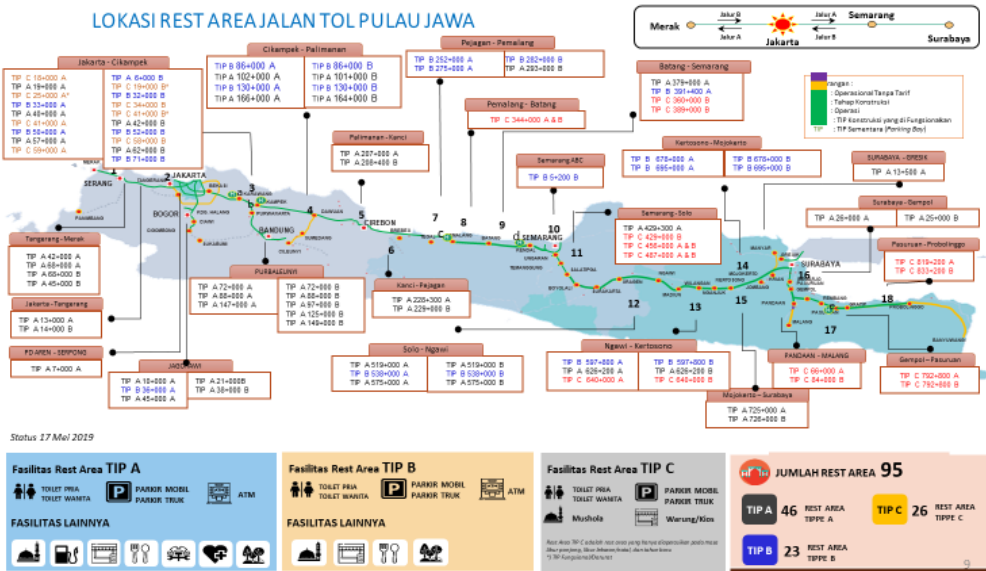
LOKASI REST AREA JALAN TOL PULAU JAWA

Merak Jalur B Jalur A Jalur A Jalur B Jakarta Semarang Surabaya

Keterangan :
: Operasional Tanpa Tarif
: Tahap Konstruksi
: Operasi
: TIP Konstruksi yang di Fungsionalkan
TIP : TIP Sementara (Parking Bay)

Jakarta - Cikampek
TIP C 18+000 A
TIP A 19+000 A
TIP C 25+000 A*
TIP B 33+000 A
TIP A 48+000 A
TIP C 41+000 A
TIP B 50+000 A
TIP A 57+000 A
TIP C 59+000 A
TIP A 6+000 B
TIP C 19+000 B*
TIP B 32+000 B
TIP C 34+000 B
TIP C 41+000 B*
TIP A 42+000 B
TIP B 52+000 B
TIP C 58+000 B
TIP A 62+000 B
TIP B 71+000 B

Cikampek - Palimanan
TIP B 86+000 A
TIP A 102+000 A
TIP B 130+000 A
TIP A 166+000 A
TIP B 86+000 B
TIP A 101+000 B
TIP B 130+000 B
TIP A 164+000 B

Pejagan - Pemalang
TIP B 252+000 A
TIP B 275+000 A
TIP B 282+000 B
TIP A 293+000 B

Batang - Semarang
TIP A 379+000 A
TIP B 391+400 A
TIP C 360+000 B
TIP C 389+000 B

Pemalang - Batang
TIP C 344+000 A & B

Palimanan - Kanci
TIP A 207+000 A
TIP A 208+000 B

Semarang ABC
TIP B 5+200 B

Kertosono - Mojokerto
TIP B 678+000 A
TIP A 695+000 A
TIP B 675+000 B
TIP B 695+000 B

SURABAYA - GRESIK
TIP A 13+500 A

Surabaya - Gempol
TIP A 26+000 A
TIP A 25+000 B

Tangerang - Merak
TIP A 42+000 A
TIP A 68+000 A
TIP A 68+000 B
TIP A 45+000 B

Jakarta - Tangerang
TIP A 13+000 A
TIP A 14+000 B

FD AREN - SERPONG
TIP A 7+000 A

Semarang - Solo
TIP A 429+300 A
TIP C 429+000 B
TIP C 456+000 A & B
TIP C 487+000 A & B

Pasuruan - Probolinggo
TIP C 819+200 A
TIP C 833+200 B

PURBALEUNYI
TIP A 72+000 A
TIP A 88+000 A
TIP A 147+000 A
TIP A 72+000 B
TIP A 88+000 B
TIP A 97+000 B
TIP A 125+000 B
TIP A 149+000 B

Kanci - Pejagan
TIP A 228+300 A
TIP A 229+000 B

Solo - Ngawi
TIP A 519+000 A
TIP B 538+000 A
TIP A 575+000 A
TIP A 519+000 B
TIP B 538+000 B
TIP A 575+000 B

Ngawi - Kertosono
TIP B 597+800 A
TIP A 626+200 A
TIP C 640+000 A
TIP B 597+800 B
TIP A 626+200 B
TIP C 640+000 B

PANDAAN - MALANG
TIP C 66+000 A
TIP C 84+000 B

Gempol - Pasuruan
TIP C 792+600 A
TIP C 792+600 B

JAGORAWI
TIP A 10+000 A
TIP B 35+000 A
TIP A 45+000 A
TIP A 21+000B
TIP A 38+000 B

Mojokerto - Surabaya
TIP A 725+000 A
TIP A 726+000 B

MERAK SERANG JAKARTA BOGOR BANDUNG CIREBON SEMARANG SURABAYA
1 2 3 4 5 6 7 8 9 10 11 12 13 14 15 16 17 18

Status 17 Mei 2019

Fasilitas Rest Area TIP A
TOILET PRIA TOILET WANITA PARKIR MOBIL PARKIR TRUK ATM
FASILITAS LAINNYA

Fasilitas Rest Area TIP B
TOILET PRIA TOILET WANITA PARKIR MOBIL PARKIR TRUK ATM
FASILITAS LAINNYA

Fasilitas Rest Area TIP C
TOILET PRIA TOILET WANITA PARKIR MOBIL PARKIR TRUK Mushola Warung/Kios

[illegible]

JUMLAH REST AREA 95
TIP A 46 REST AREA TIPPE A
TIP C 26 REST AREA TIPPE C
TIP B 23 REST AREA TIPPE B

9